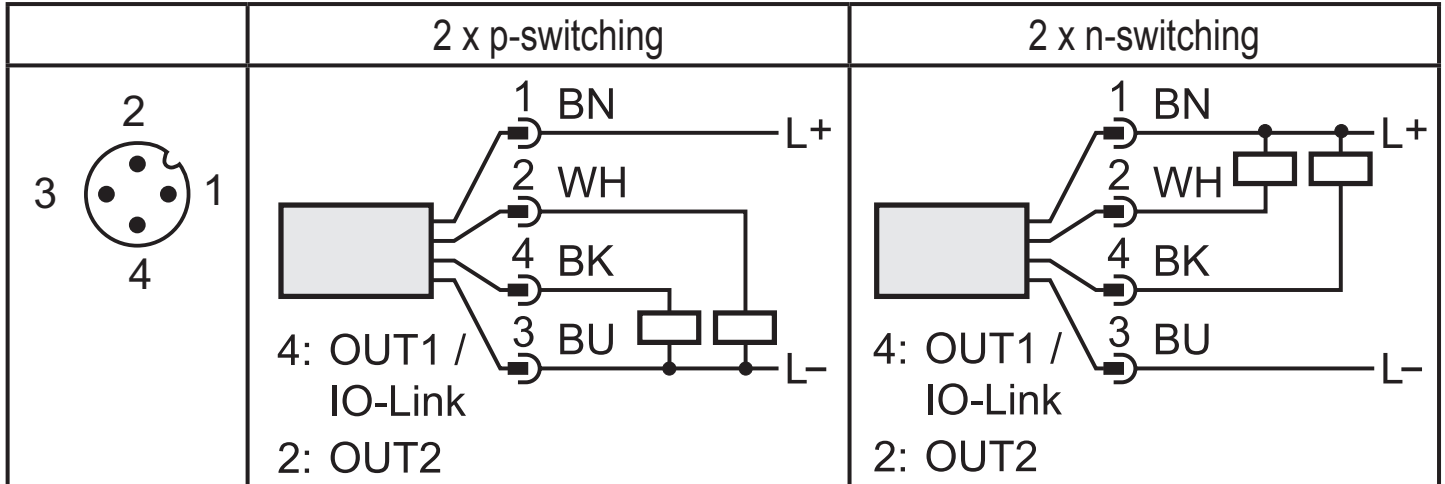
| | 2 x p-switching | 2 x n-switching |
|---|---|---|
| 2<br>3 1<br>4 | 1 BN L+<br>2 WH<br>4 BK<br>3 BU L–<br>4: OUT1 / IO-Link<br>2: OUT2 | 1 BN L+<br>2 WH<br>4 BK<br>3 BU L–<br>4: OUT1 / IO-Link<br>2: OUT2 |